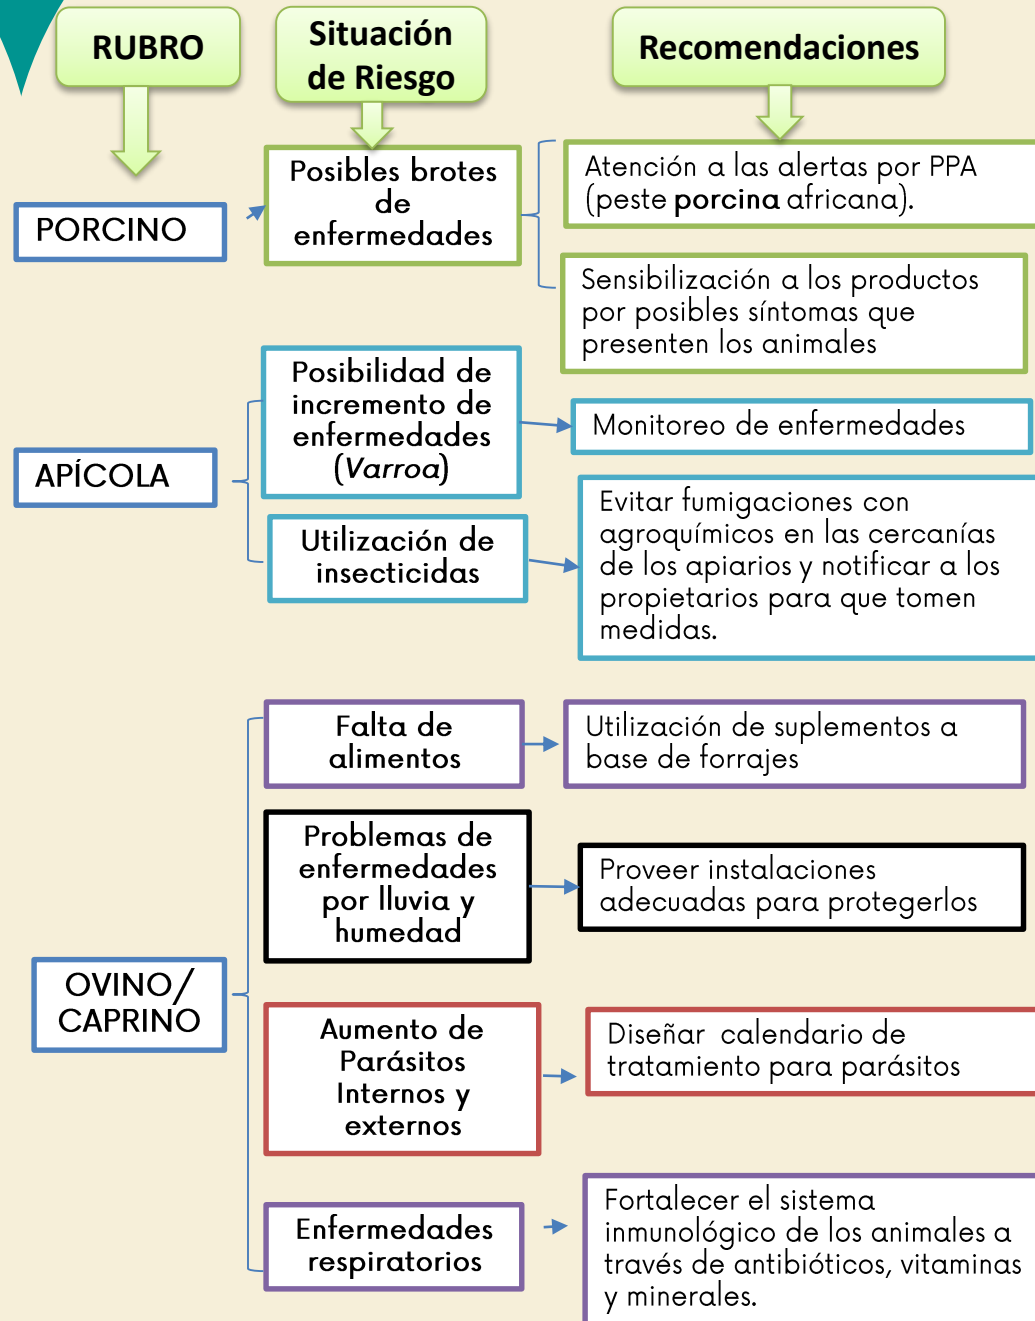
RUBRO

Situación de Riesgo

Recomendaciones

PORCINO

Posibles brotes de enfermedades

Atención a las alertas por PPA (peste porcina africana).

Sensibilización a los productos por posibles síntomas que presenten los animales

APÍCOLA

Posibilidad de incremento de enfermedades (Varroa)

Monitoreo de enfermedades

Utilización de insecticidas

Evitar fumigaciones con agroquímicos en las cercanías de los apiarios y notificar a los propietarios para que tomen medidas.

OVINO/ CAPRINO

Falta de alimentos

Utilización de suplementos a base de forrajes

Problemas de enfermedades por lluvia y humedad

Proveer instalaciones adecuadas para protegerlos

Aumento de Parásitos Internos y externos

Diseñar calendario de tratamiento para parásitos

Enfermedades respiratorios

Fortalecer el sistema inmunológico de los animales a través de antibióticos, vitaminas y minerales.